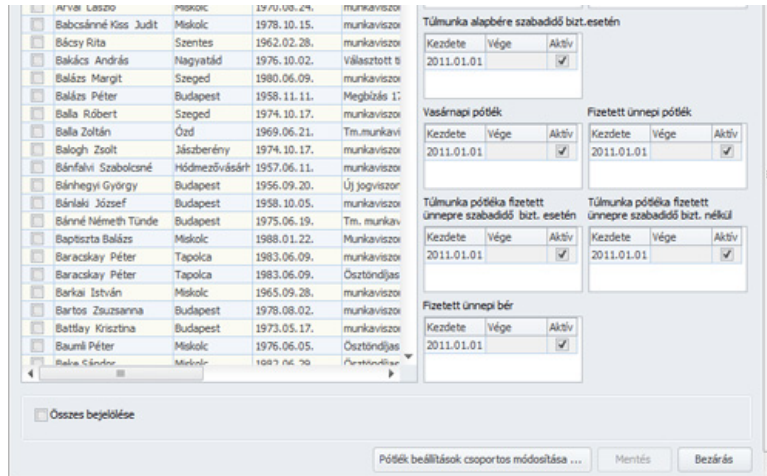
| | | | |
|---|---|---|---|
| Arvai László | Miskolc | 1970.08.24. | munkaviszo |
| Babcsánné Kiss Judit | Miskolc | 1978.10.15. | munkaviszo |
| Bácsy Rita | Szentes | 1962.02.28. | munkaviszo |
| Bakács András | Nagyatád | 1976.10.02. | Választott ti |
| Balázs Margit | Szeged | 1980.06.09. | munkaviszo |
| Balázs Péter | Budapest | 1958.11.11. | Megbízás 1 |
| Balla Róbert | Szeged | 1974.10.17. | munkaviszo |
| Balla Zoltán | Ózd | 1969.06.21. | Tm.munkavi |
| Balogh Zsolt | Jászberény | 1974.10.17. | munkaviszo |
| Bánfalvi Szabolcsné | Hódmezővásárh | 1957.06.11. | munkaviszo |
| Bánhegyi György | Budapest | 1956.09.20. | Új jogviszon |
| Bánlaki József | Budapest | 1958.10.05. | munkaviszo |
| Bánné Németh Tünde | Budapest | 1975.06.19. | Tm. munkav |
| Baptiszta Balázs | Miskolc | 1988.01.22. | Munkaviszo |
| Baracskay Péter | Tapolca | 1983.06.09. | munkaviszo |
| Baracskay Péter | Tapolca | 1983.06.09. | Ösztöndíjas |
| Barkai István | Miskolc | 1965.09.28. | munkaviszo |
| Bartos Zsuzsanna | Budapest | 1978.08.02. | munkaviszo |
| Battlay Krisztina | Budapest | 1973.05.17. | munkaviszo |
| Baumli Péter | Miskolc | 1976.06.05. | Ösztöndíjas |
| Beke Sándor | Miskolc | 1982.06.29. | Ösztöndíjas |

Túlmunka alapbére szabadidő bizt.esetén

| Kezdete | Vége | Aktív |
|---|---|---|
| 2011.01.01 | | ☑ |

Vasárnapi pótlék

| Kezdete | Vége | Aktív |
|---|---|---|
| 2011.01.01 | | ☑ |

Fizetett ünnepi pótlék

| Kezdete | Vége | Aktív |
|---|---|---|
| 2011.01.01 | | ☑ |

Túlmunka pótléka fizetett ünnepre szabadidő bizt. esetén

| Kezdete | Vége | Aktív |
|---|---|---|
| 2011.01.01 | | ☑ |

Túlmunka pótléka fizetett ünnepre szabadidő bizt. nélkül

| Kezdete | Vége | Aktív |
|---|---|---|
| 2011.01.01 | | ☑ |

Fizetett ünnepi bér

| Kezdete | Vége | Aktív |
|---|---|---|
| 2011.01.01 | | ☑ |

Összes bejelölése

Pótlék beállítások csoportos módosítása ...    Mentés    Bezárás